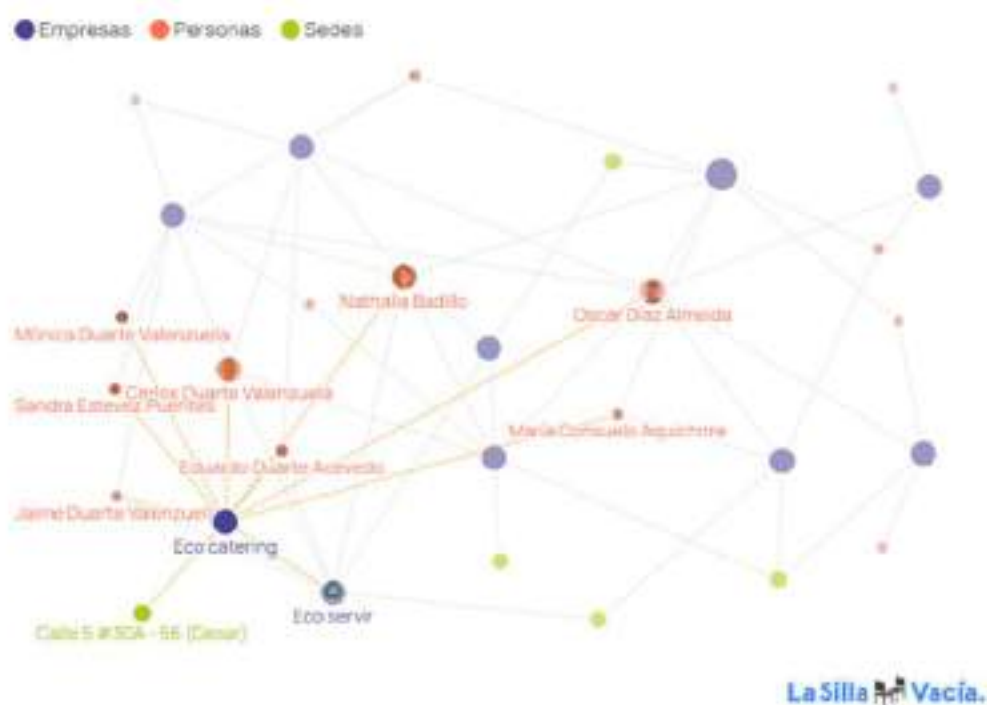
Empresas Personas Sedes

Nathalia Badillo

Oscar Díaz Almeida

Mónica Duarte Valenzuela

Carlos Duarte Valenzuela

Sandra Estevez Puentes

María Consuelo Aquichire

Eduardo Duarte Acevedo

Jaime Duarte Valenzuela

Eco catering

Eco servir

Calle 5 # 50A - 56 (Dasar)

La Silla Vacía.